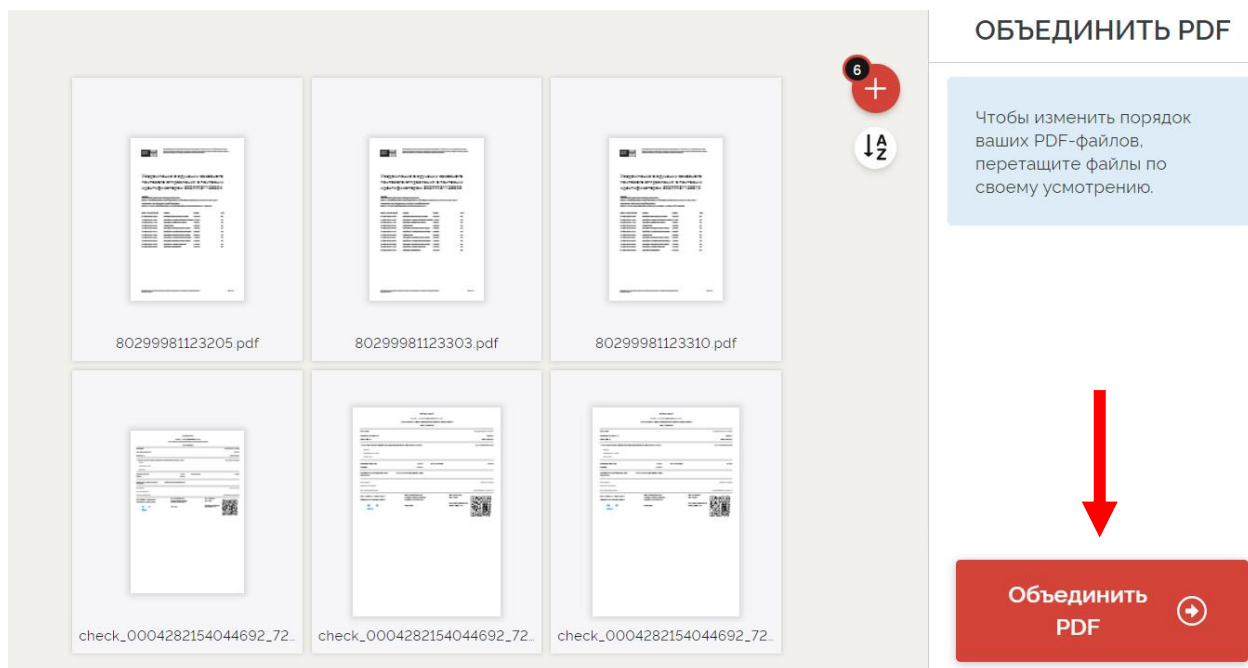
ОБЪЕДИНИТЬ PDF

6

Чтобы изменить порядок ваших PDF-файлов, перетащите файлы по своему усмотрению.

80299981123205.pdf

80299981123303.pdf

80299981123310.pdf

check_0004282154044692_72...

check_0004282154044692_72...

check_0004282154044692_72...

Объединить PDF